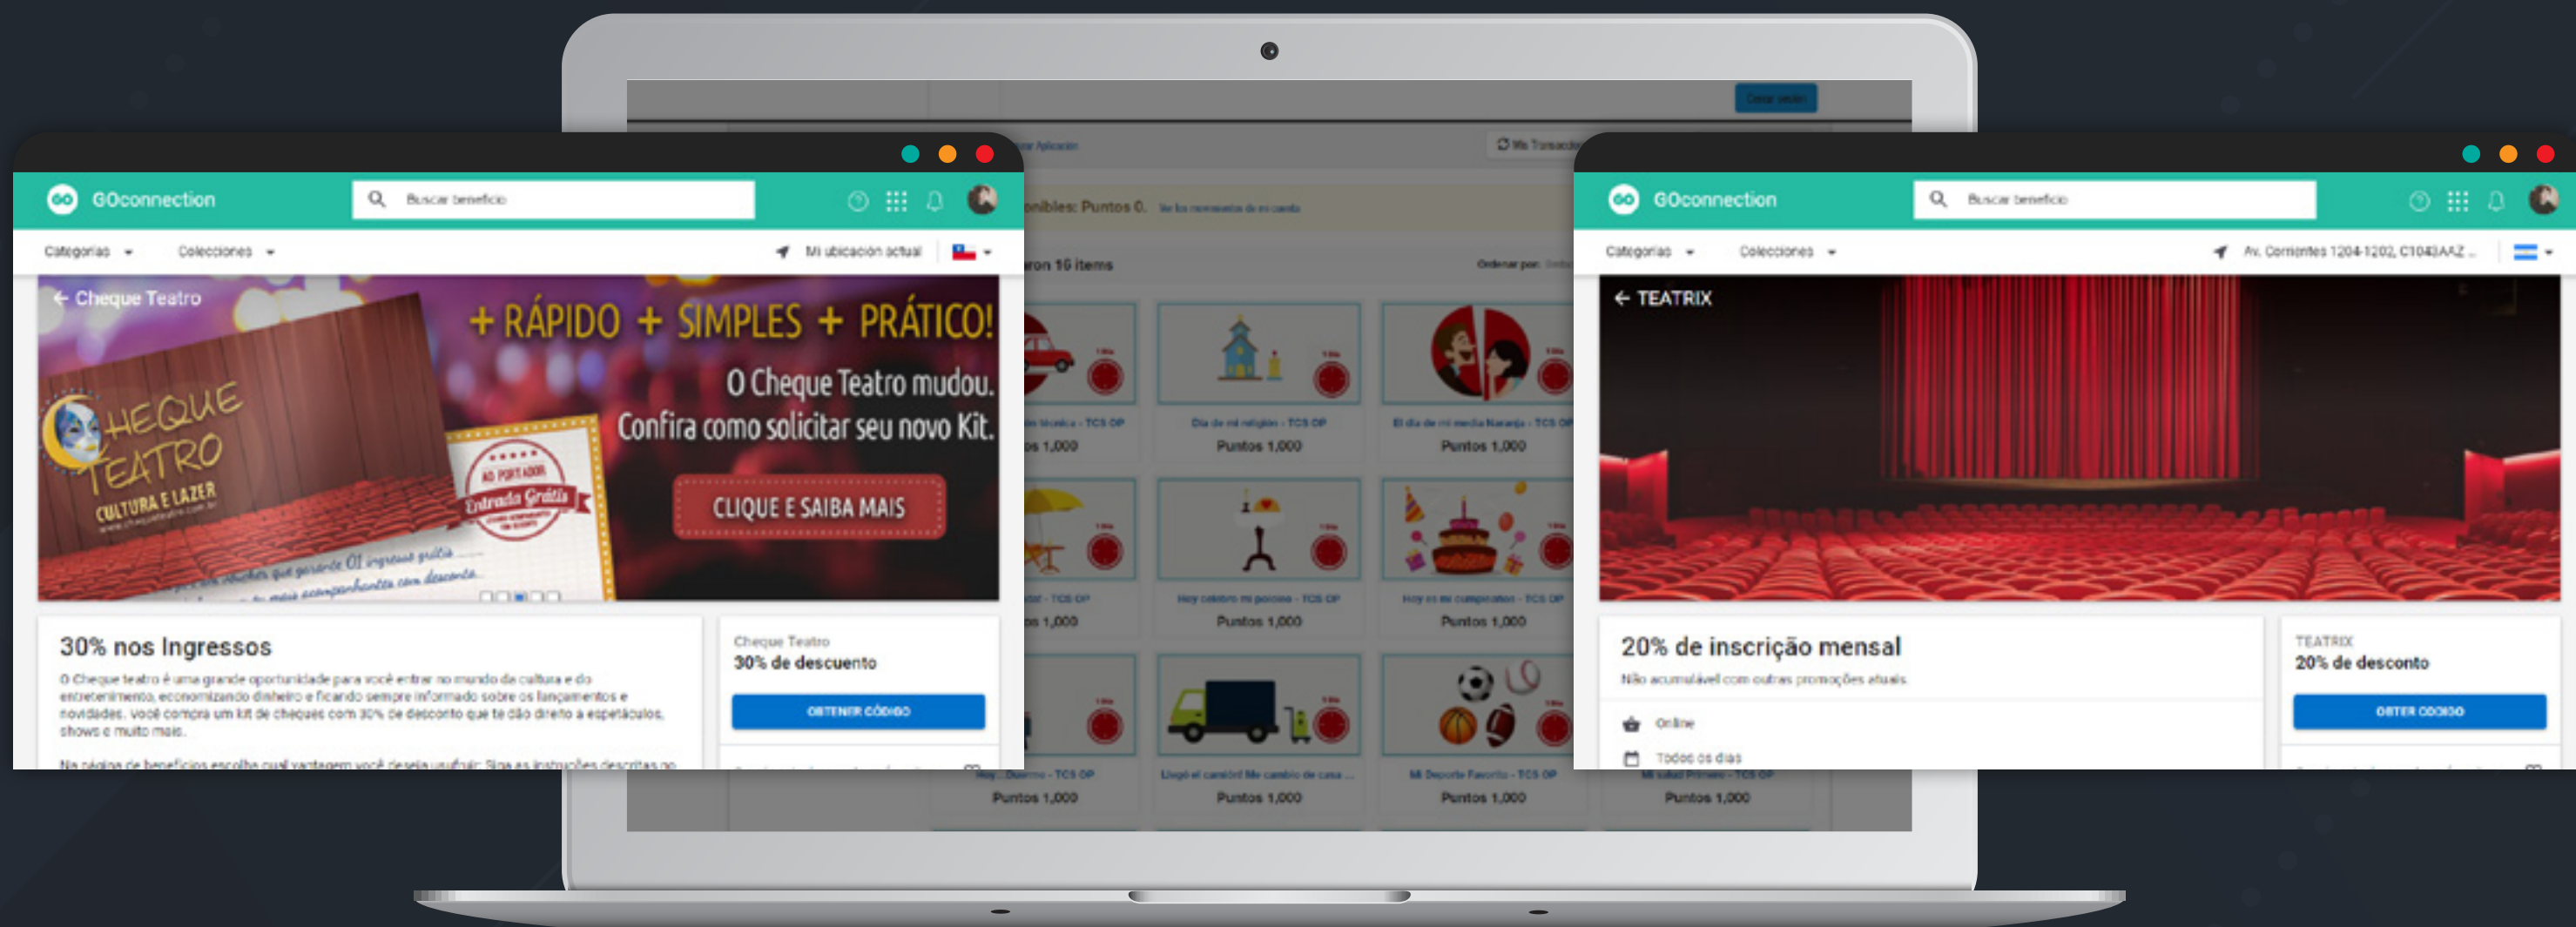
GOconnection
Buscar beneficio
Categorías
Colecciones
Mi ubicación actual
← Cheque Teatro
+ RÁPIDO + SIMPLES + PRÁTICO!
O Cheque Teatro mudou.
Confira como solicitar seu novo Kit.
CLIQUE E SAIBA MAIS
CHEQUE TEATRO
CULTURA E LAZER
AO PORTADOR
Entrada Grátis
30% nos Ingressos
O Cheque teatro é uma grande oportunidade para você entrar no mundo da cultura e do entretenimento, economizando dinheiro e ficando sempre informado sobre os lançamentos e novidades. Você compra um kit de cheques com 30% de desconto que te dão direito a espetáculos, shows e muito mais.
Cheque Teatro
30% de descuento
OBTENER CÓDIGO

onibles: Puntos 0.
ron 16 items
Ordenar por:
Puntos 1,000
Dia de mi religión - TCS OP
Puntos 1,000
El día de mi media Naranja - TCS OP
Puntos 1,000
Hoy celebro mi porción - TCS OP
Puntos 1,000
Hoy es mi cumpleaños - TCS OP
Puntos 1,000
Puntos 1,000
Llegó el camión! Me cambio de casa ...
Puntos 1,000
Mi Deporte Favorito - TCS OP
Puntos 1,000
Puntos 1,000

GOconnection
Buscar beneficio
Categorías
Colecciones
Av. Corrientes 1204-1202, C1043AAZ ...
← TEATRIX
20% de inscrição mensal
Não acumulável com outras promoções atuais.
Online
Todos os dias
TEATRIX
20% de desconto
OBTER CÓDIGO